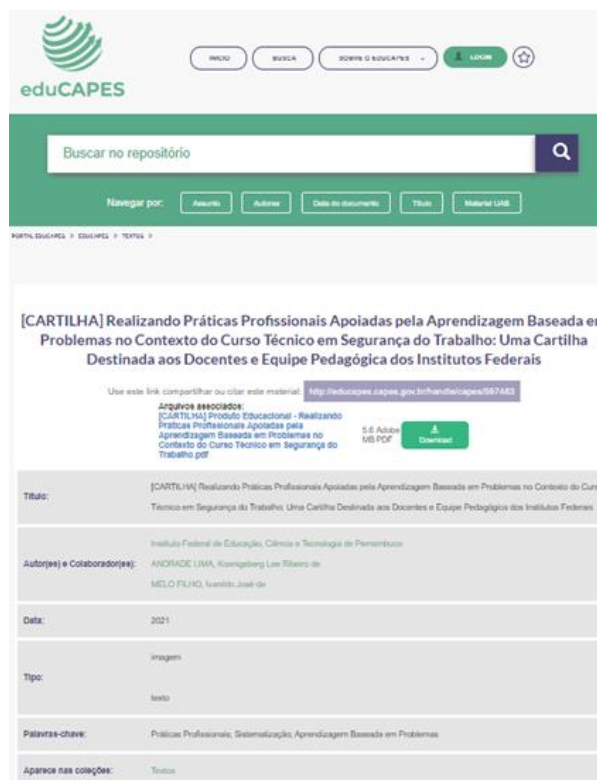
eduCAPES

INICIO BUSCA SOBRE O EDUCAPES LOGIN

Buscar no repositório

Navegar por: Assunto Autores Data do documento Título Material UAB

PORTAL EDUCAPES > EDUCAPES > TEXTOS >

[CARTILHA] Realizando Práticas Profissionais Apoiadas pela Aprendizagem Baseada e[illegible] Problemas no Contexto do Curso Técnico em Segurança do Trabalho: Uma Cartilha Destinada aos Docentes e Equipe Pedagógica dos Institutos Federais

Use este link compartilhar ou citar este material: http://educapes.capes.gov.br/handle/capes/597483

Arquivos associados:
[CARTILHA] Produto Educacional - Realizando Práticas Profissionais Apoiadas pela Aprendizagem Baseada em Problemas no Contexto do Curso Técnico em Segurança do Trabalho.pdf

5.6 Adobe MB PDF

Download

| | |
|---|---|
| Título: | [CARTILHA] Realizando Práticas Profissionais Apoiadas pela Aprendizagem Baseada em Problemas no Contexto do Cur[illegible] Técnico em Segurança do Trabalho: Uma Cartilha Destinada aos Docentes e Equipe Pedagógica dos Institutos Federais |
| Autor(es) e Colaborador(es): | Instituto Federal de Educação, Ciência e Tecnologia de Pernambuco ANDRADE LIMA, Koenigsberg Lee Ribeiro de MELO FILHO, Ivanildo José de |
| Data: | 2021 |
| Tipo: | imagem texto |
| Palavras-chave: | Práticas Profissionais; Sistematização; Aprendizagem Baseada em Problemas |
| Aparece nas coleções: | Textos |